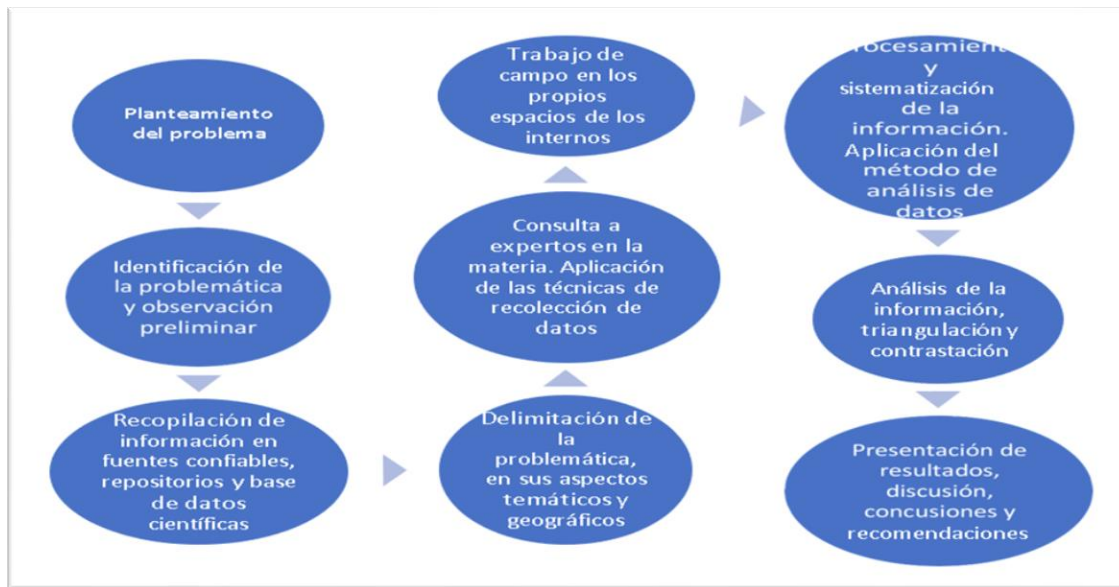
Planteamiento del problema

Identificación de la problemática y observación preliminar

Recopilación de información en fuentes confiables, repositorios y base de datos científicas

Delimitación de la problemática, en sus aspectos temáticos y geográficos

Consulta a expertos en la materia. Aplicación de las técnicas de recolección de datos

Trabajo de campo en los propios espacios de los internos

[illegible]rocesamiento y sistematización de la información. Aplicación del método de análisis de datos

Análisis de la información, triangulación y contrastación

Presentación de resultados, discusión, concusiones y recomendaciones